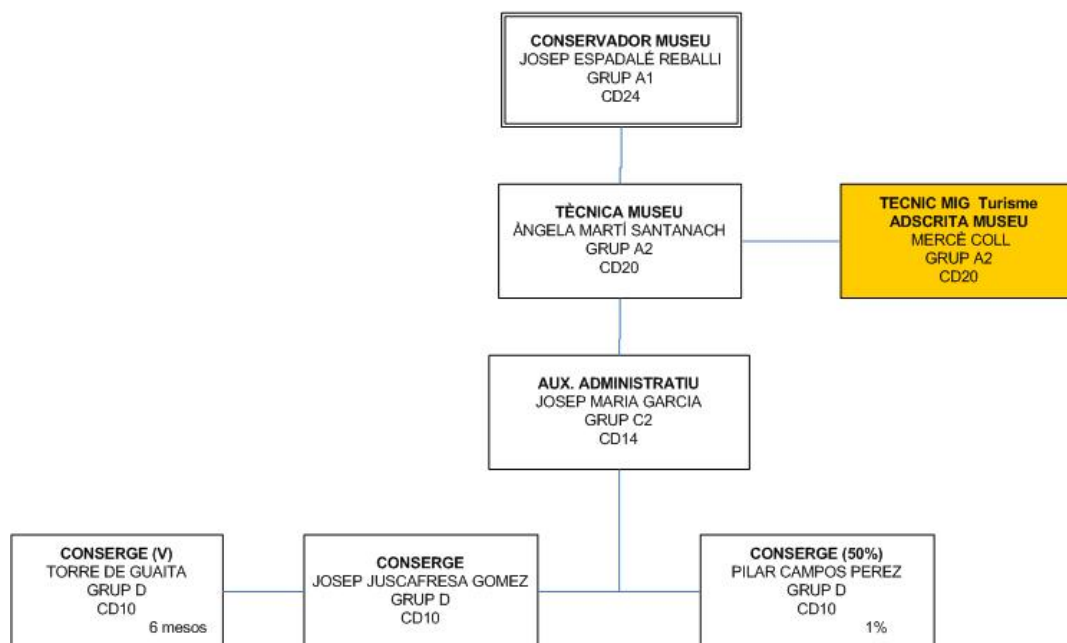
CONSERVADOR MUSEU
JOSEP ESPADALÉ REBALLI
GRUP A1
CD24

TÈCNICA MUSEU
ÀNGELA MARTÍ SANTANACH
GRUP A2
CD20

TECNIC MIG Turisme
ADSCRITA MUSEU
MERCÈ COLL
GRUP A2
CD20

AUX. ADMINISTRATIU
JOSEP MARIA GARCIA
GRUP C2
CD14

CONSERGE (V)
TORRE DE GUAITA
GRUP D
CD10
6 mesos

CONSERGE
JOSEP JUSCAFRESA GOMEZ
GRUP D
CD10

CONSERGE (50%)
PILAR CAMPOS PEREZ
GRUP D
CD10
1%